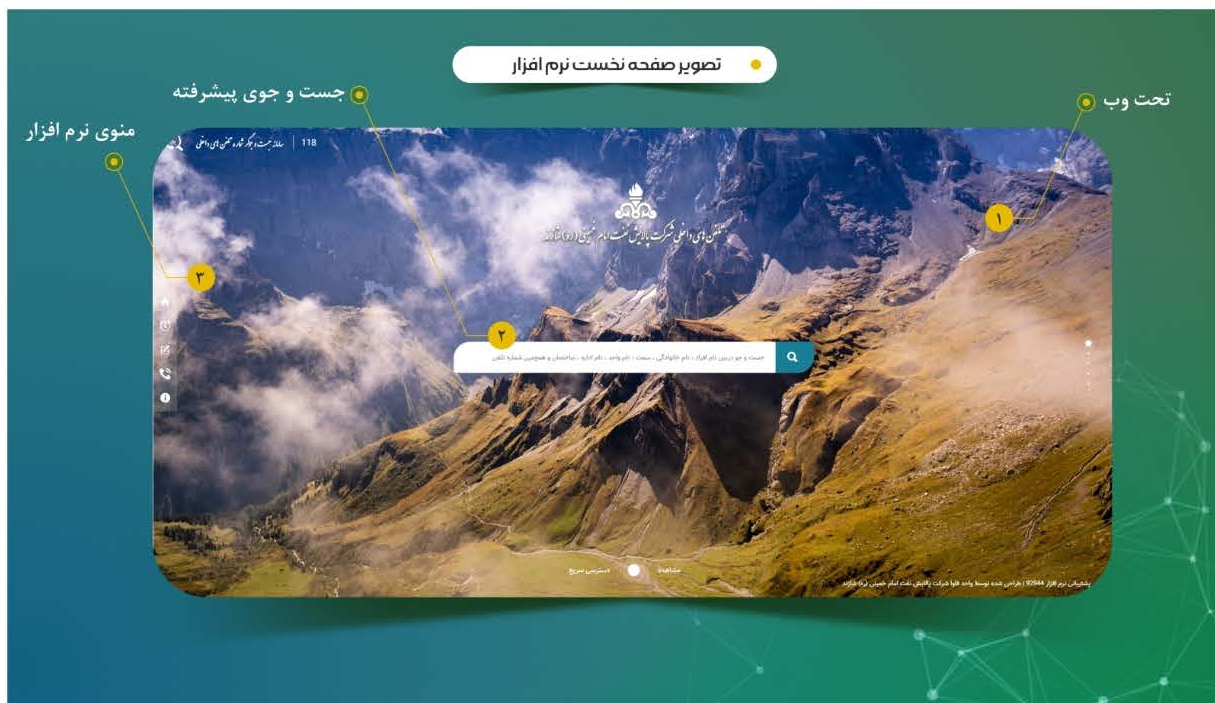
تصویر صفحه نخست نرم افزار

جست و جوی پیشرفته

تحت وب

منوی نرم افزار

118 | سامانه جست و جوی شماره تلفن های داخلی

تلفن های داخلی شرکت پالایش نفت امام خمینی (ره) شازند

۱

۲

۳

جست و جو دربین نام افراد ، نام خانوادگی ، سمت ، نام واحد ، نام اداره ، ساختمان و همچنین شماره تلفن

مشاهده

دسترسی سریع

پشتیبانی نرم افزار 92944 | طراحی شده توسط واحد فاوا شرکت پالایش نفت امام خمینی (ره) شازند